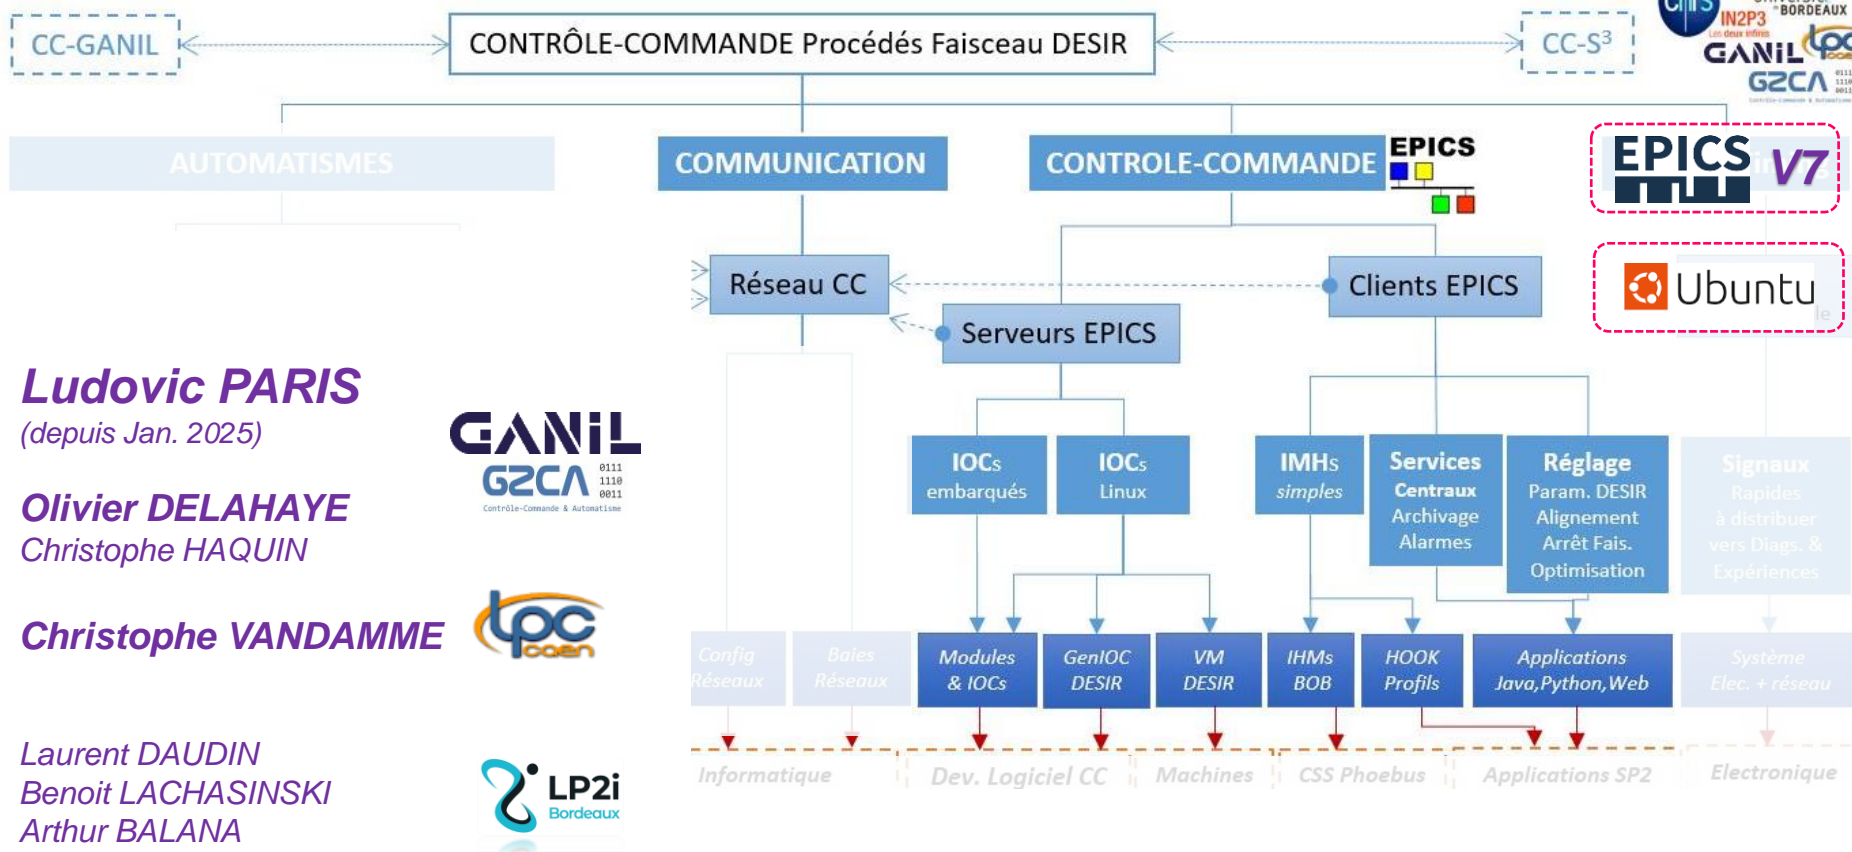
CC-GANIL

CONTRÔLE-COMMANDE Procédés Faisceau DESIR

CC-S³

cnrs IN2P3 Les deux infinis UNIVERSITÉ BORDEAUX GANIL lpc G2CA

AUTOMATISMES

COMMUNICATION

CONTROLE-COMMANDE EPICS

EPICS V7

Réseau CC

Clients EPICS

Serveurs EPICS

Ubuntu

Ludovic PARIS
(depuis Jan. 2025)

GANIL G2CA 0111 1110 0011 Contrôle-Commande & Automatisme

Olivier DELAHAYE
Christophe HAQUIN

Christophe VANDAMME

lpc caen

Laurent DAUDIN
Benoit LACHASINSKI
Arthur BALANA

LP2i Bordeaux

IOCs embarqués

IOCs Linux

IMHs simples

Services Centraux Archivage Alarmes

Réglage Param. DESIR Alignement Arrêt Fais. Optimisation

Signaux Rapides à distribuer vers Diags. & Expériences

Config Réseaux

Baies Réseaux

Modules & IOCs

GenIOC DESIR

VM DESIR

IHMs BOB

HOOK Profils

Applications Java,Python,Web

Système Elec. + réseau

Informatique

Dev. Logiciel CC

Machines

CSS Phoebus

Applications SP2

Electronique